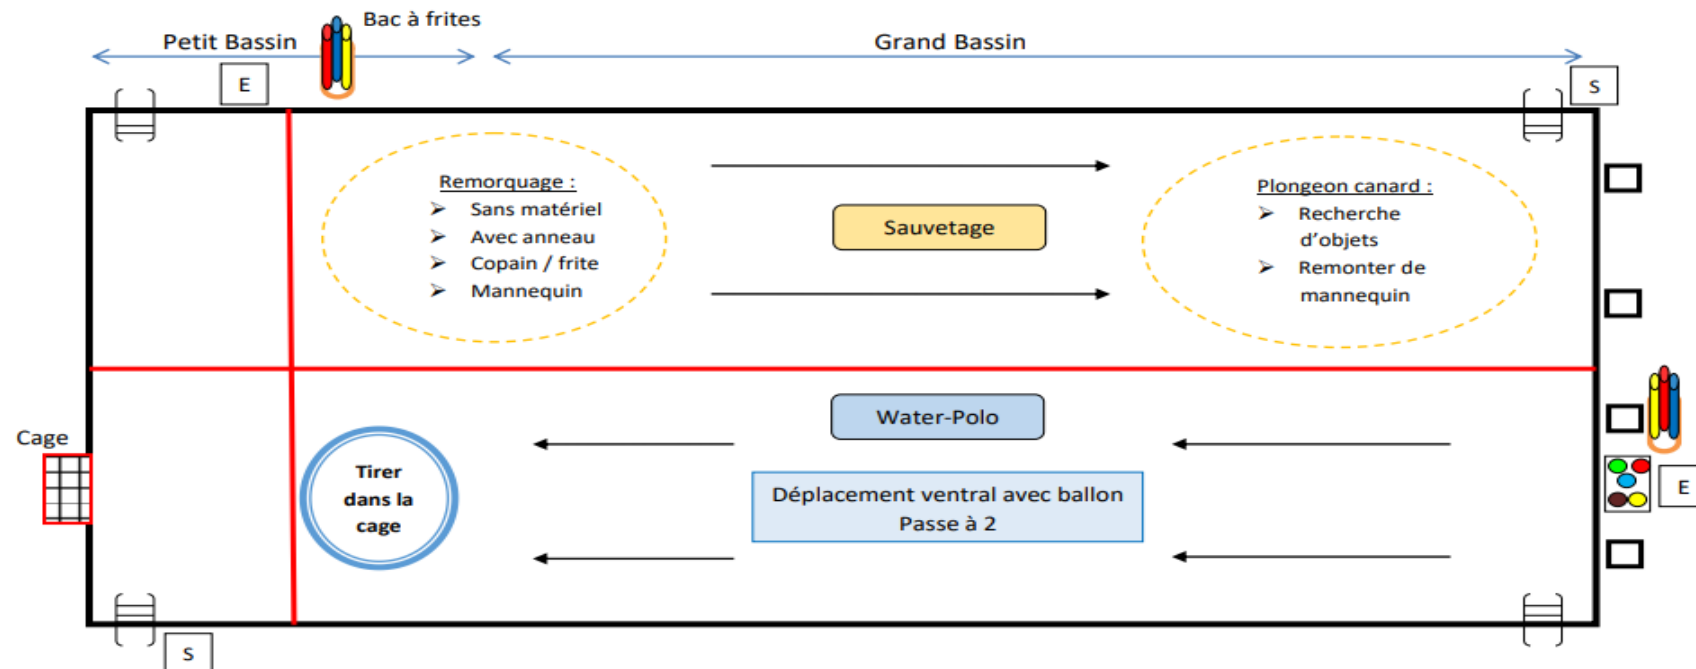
Bac à frites

Petit Bassin

Grand Bassin

E

S

Remorquage :
➢ Sans matériel
➢ Avec anneau
➢ Copain / frite
➢ Mannequin

Sauvetage

Plongeon canard :
➢ Recherche d'objets
➢ Remonter de mannequin

Cage

Water-Polo

Tirer dans la cage

Déplacement ventral avec ballon
Passe à 2

E

S